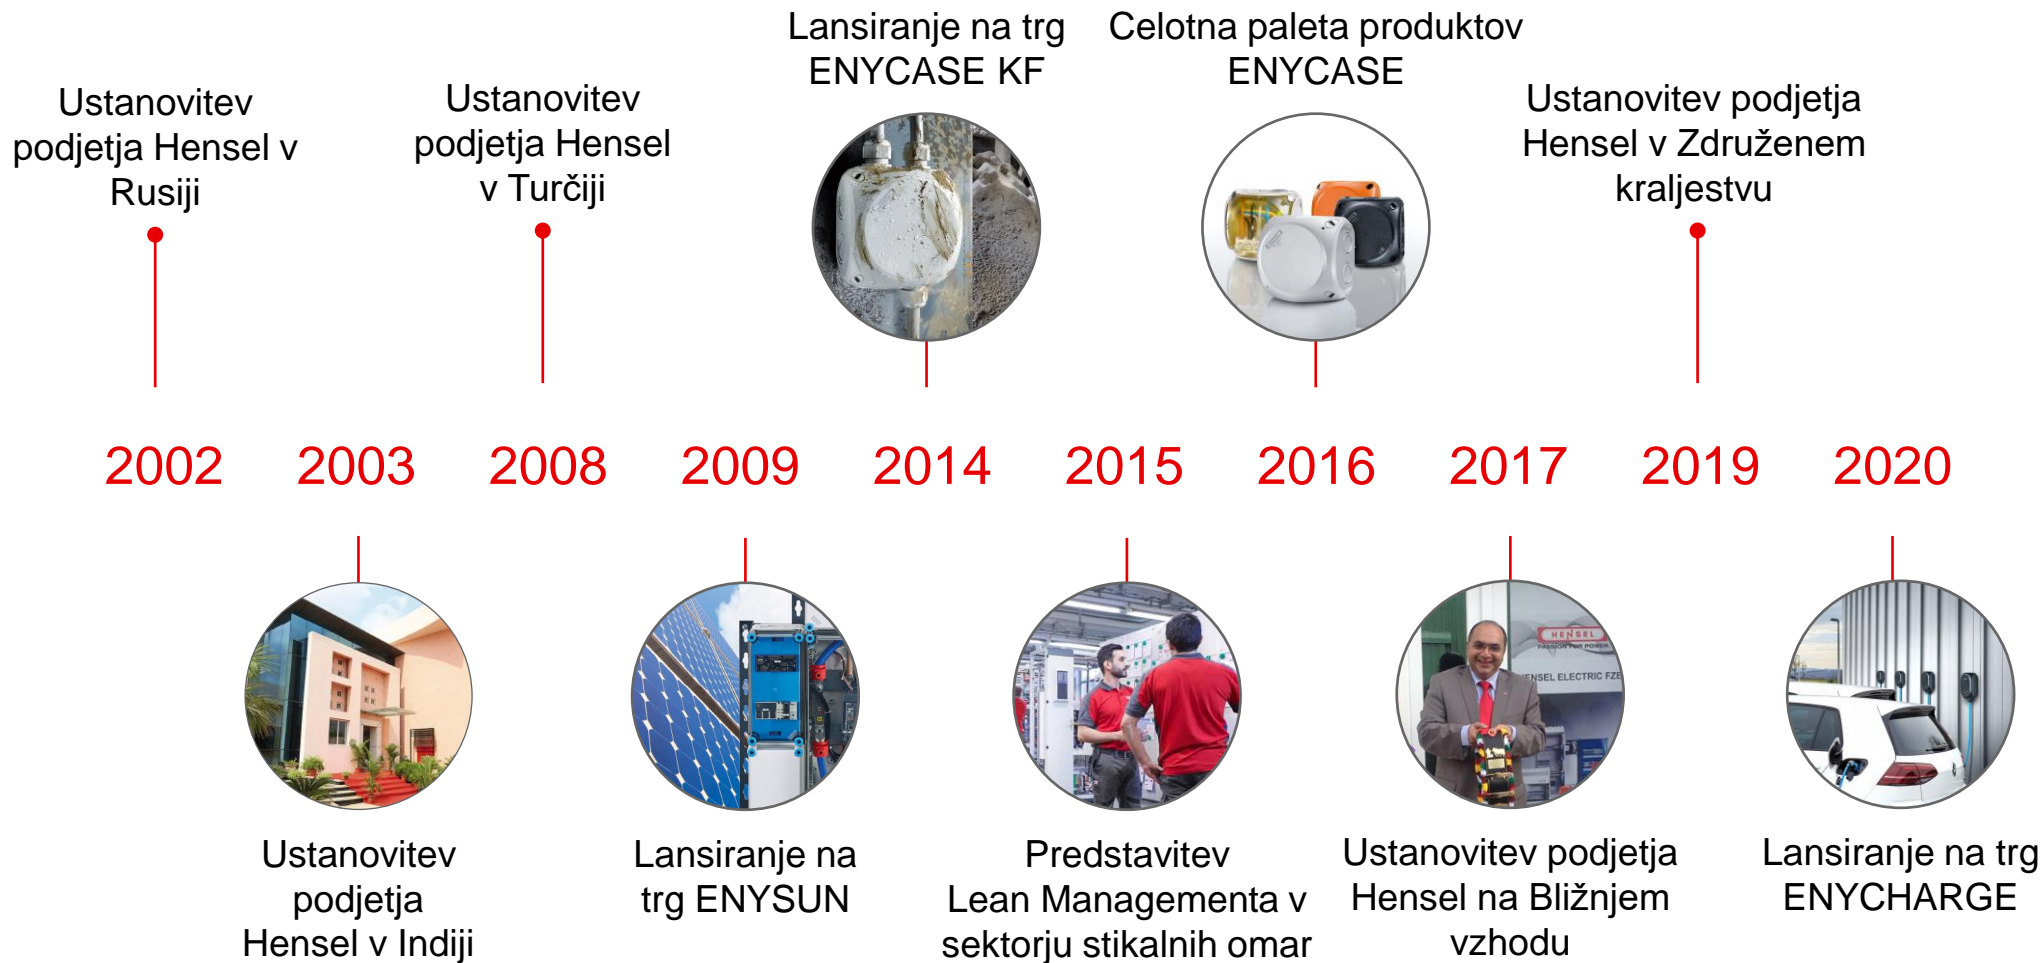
Ustanovitev podjetja Hensel v Rusiji

Ustanovitev podjetja Hensel v Turčiji

Lansiranje na trg ENYCASE KF

Celotna paleta produktov ENYCASE

Ustanovitev podjetja Hensel v Združenem kraljestvu

2002 2003 2008 2009 2014 2015 2016 2017 2019 2020

Ustanovitev podjetja Hensel v Indiji

Lansiranje na trg ENYSUN

Predstavitev Lean Managementa v sektorju stikalnih omar

HENSEL
PASSION FOR POWER
HENSEL ELECTRIC FZE

Ustanovitev podjetja Hensel na Bližnjem vzhodu

Lansiranje na trg ENYCHARGE